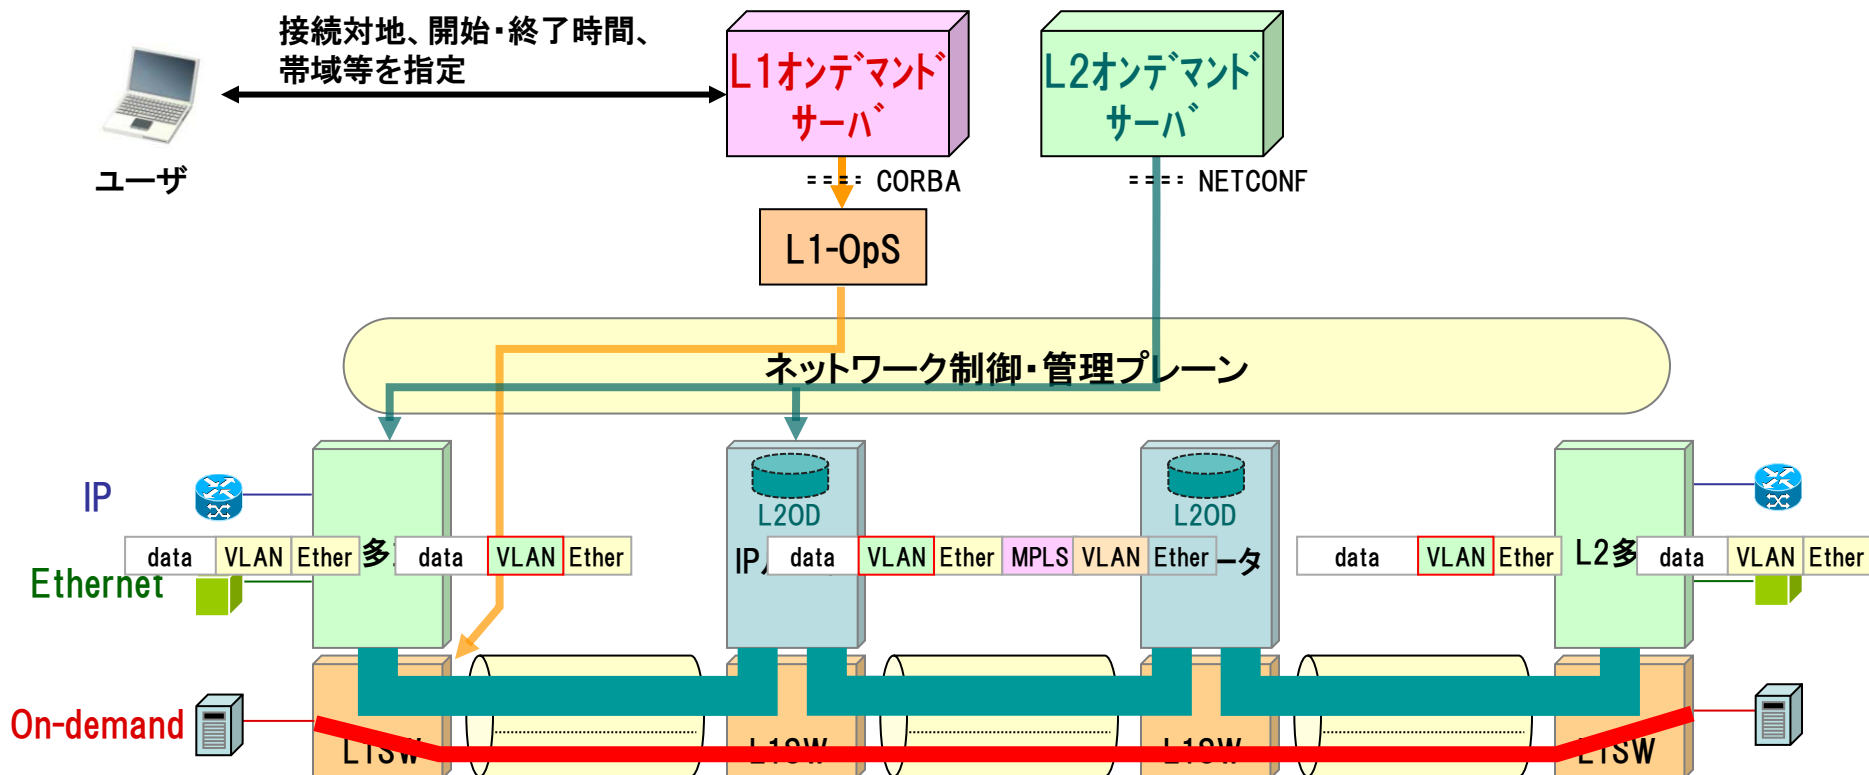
接続対地、開始・終了時間、帯域等を指定

ユーザ

L1オンデマンドサーバ

L2オンデマンドサーバ

CORBA

NETCONF

L1-OpS

ネットワーク制御・管理プレーン

IP

Ethernet

On-demand

data VLAN Ether 多 data VLAN Ether

L2OD

IP data VLAN Ether MPLS VLAN Ether ータ

L2OD

data VLAN Ether L2多 data VLAN Ether

L1SW

L1SW

L1SW

L1SW